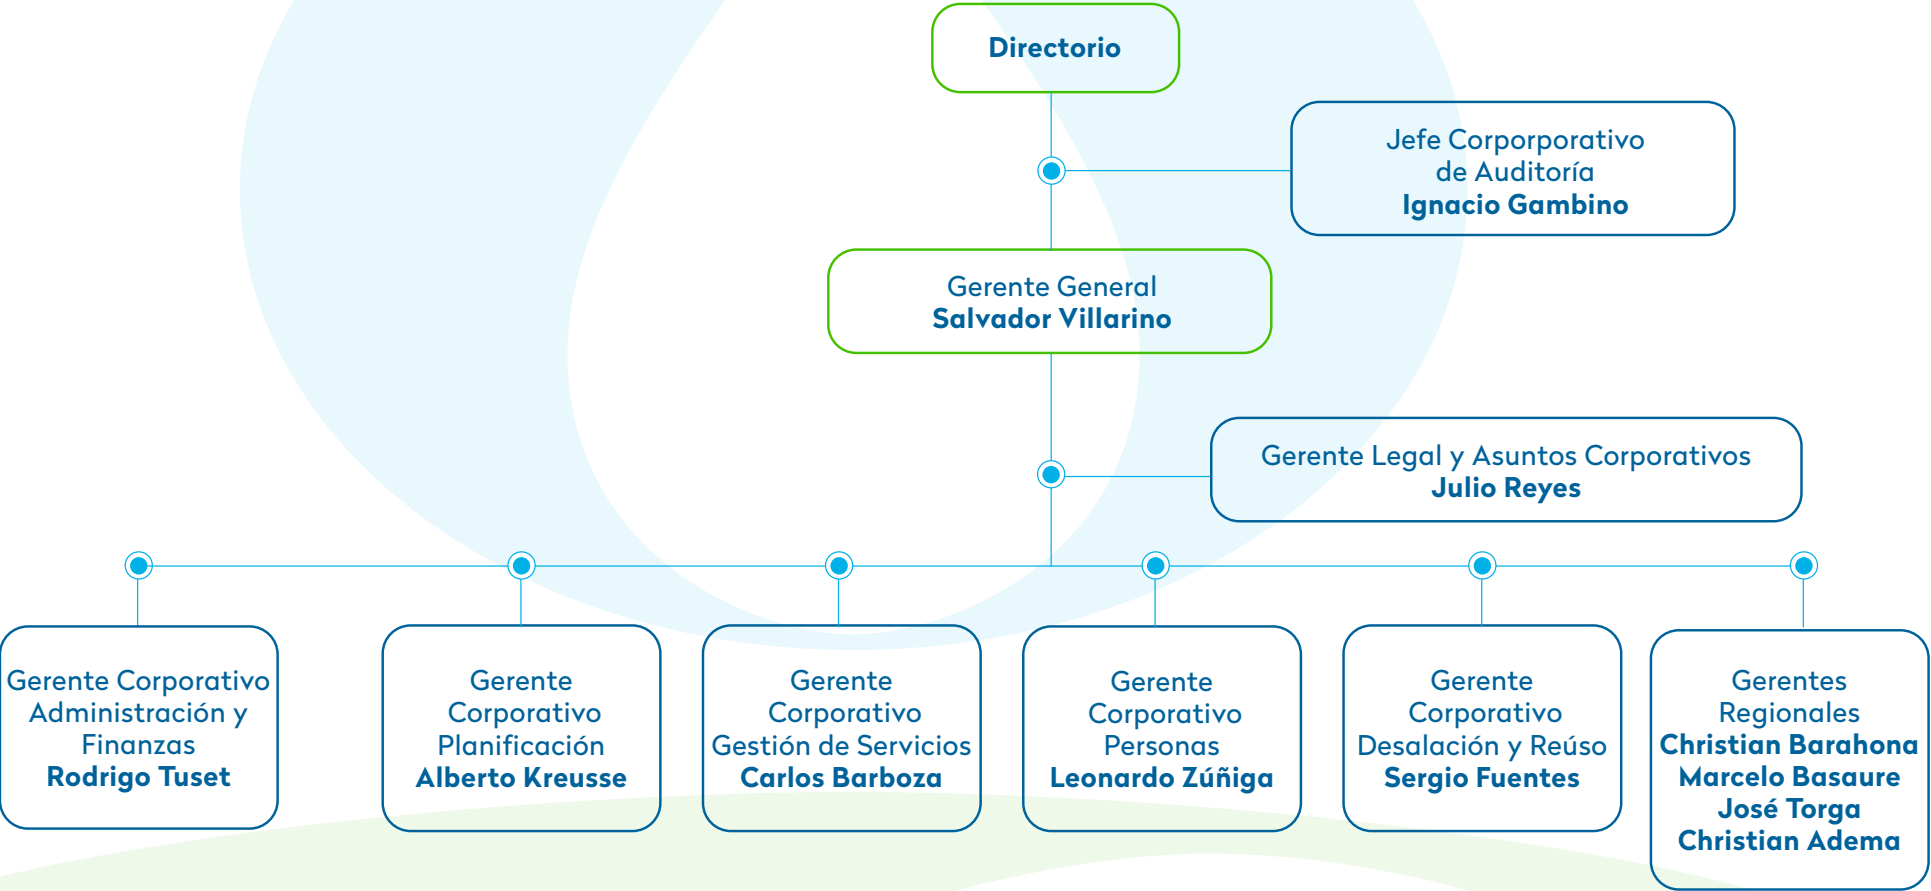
Directorio

Jefe Corporporativo de Auditoría
Ignacio Gambino

Gerente General
Salvador Villarino

Gerente Legal y Asuntos Corporativos
Julio Reyes

Gerente Corporativo Administración y Finanzas
Rodrigo Tuset

Gerente Corporativo Planificación
Alberto Kreusse

Gerente Corporativo Gestión de Servicios
Carlos Barboza

Gerente Corporativo Personas
Leonardo Zúñiga

Gerente Corporativo Desalación y Reúso
Sergio Fuentes

Gerentes Regionales
Christian Barahona
Marcelo Basaure
José Torga
Christian Adema